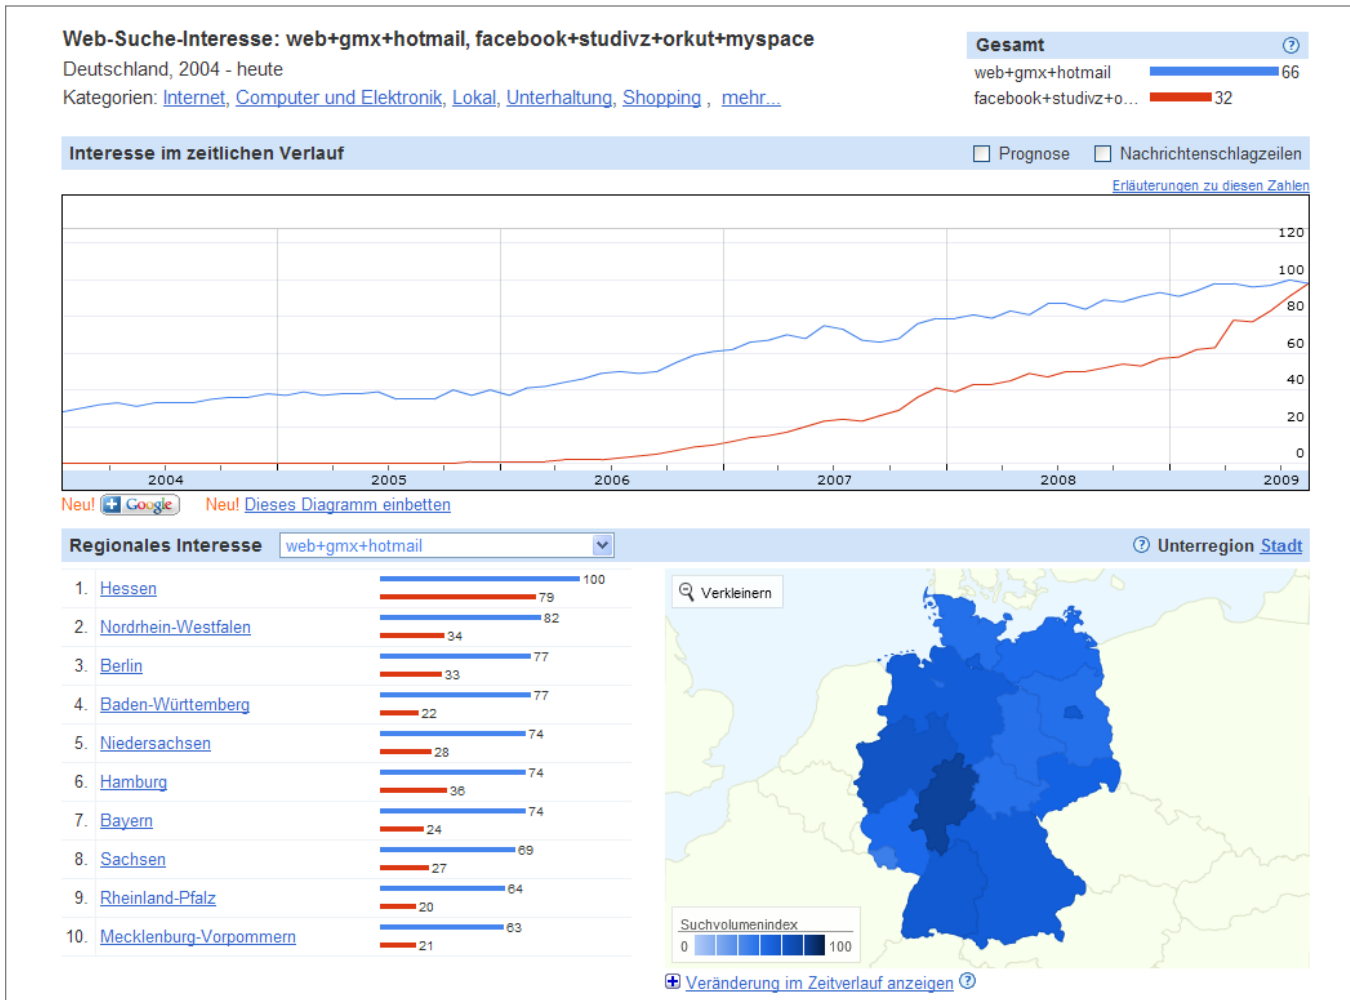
Web-Suche-Interesse: web+gmx+hotmail, facebook+studivz+orkut+myspace
Deutschland, 2004 - heute
Kategorien: Internet, Computer und Elektronik, Lokal, Unterhaltung, Shopping , mehr...

Gesamt
web+gmx+hotmail 66
facebook+studivz+o... 32

Interesse im zeitlichen Verlauf
Prognose
Nachrichtenschlagzeilen
Erläuterungen zu diesen Zahlen

120
100
80
60
40
20
0
2004 2005 2006 2007 2008 2009

Neu! Google Neu! Dieses Diagramm einbetten

Regionales Interesse web+gmx+hotmail
Unterregion Stadt

| | | |
|---|---|---|
| 1. | Hessen | 100 / 79 |
| 2. | Nordrhein-Westfalen | 82 / 34 |
| 3. | Berlin | 77 / 33 |
| 4. | Baden-Württemberg | 77 / 22 |
| 5. | Niedersachsen | 74 / 28 |
| 6. | Hamburg | 74 / 36 |
| 7. | Bayern | 74 / 24 |
| 8. | Sachsen | 69 / 27 |
| 9. | Rheinland-Pfalz | 64 / 20 |
| 10. | Mecklenburg-Vorpommern | 63 / 21 |

Verkleinern
Suchvolumenindex
0 100

Veränderung im Zeitverlauf anzeigen